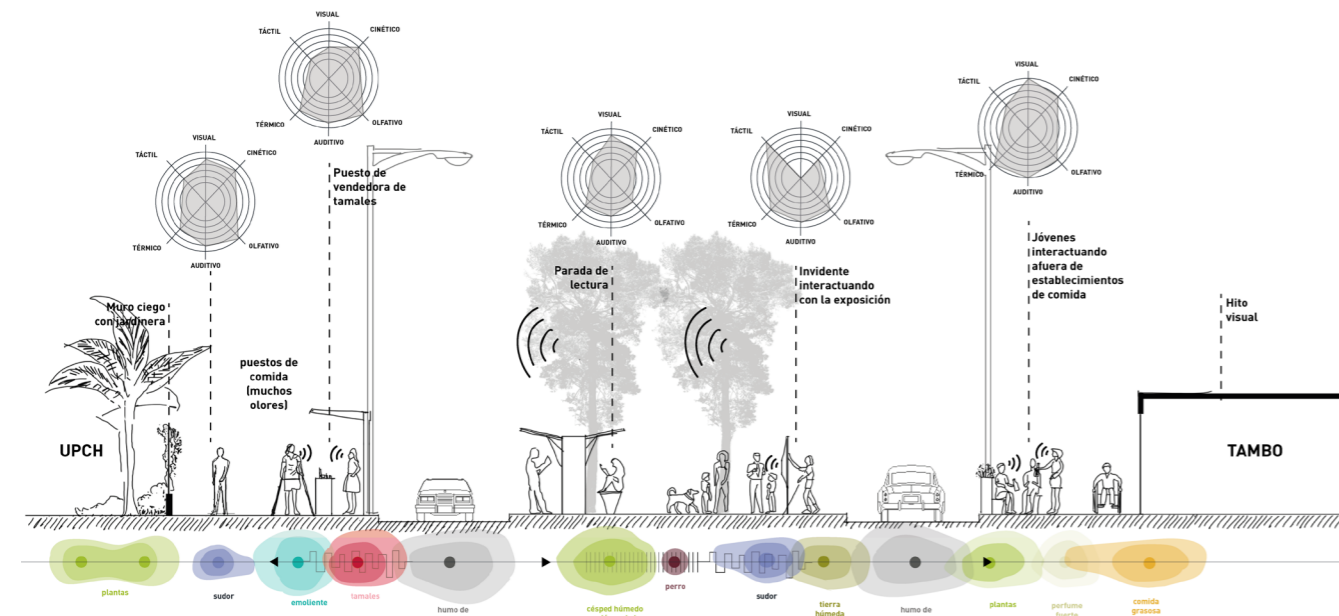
VISUAL
TÁCTIL
CINÉTICO
TÉRMICO
OLFATIVO
AUDITIVO

VISUAL
TÁCTIL
CINÉTICO
TÉRMICO
OLFATIVO
AUDITIVO

Puesto de vendedora de tamales

VISUAL
TÁCTIL
CINÉTICO
TÉRMICO
OLFATIVO
AUDITIVO

VISUAL
TÁCTIL
CINÉTICO
TÉRMICO
OLFATIVO
AUDITIVO

VISUAL
TÁCTIL
CINÉTICO
TÉRMICO
OLFATIVO
AUDITIVO

Muro ciego con jardinera

puestos de comida (muchos olores)

Parada de lectura

Invidente interactuando con la exposición

Jóvenes interactuando afuera de establecimientos de comida

Hito visual

UPCH

TAMBO

plantas
sudor
emoliente
tamales
humo de
césped húmedo
perro
sudor
tierra húmeda
humo de
plantas
perfume fuerte
comida grasosa